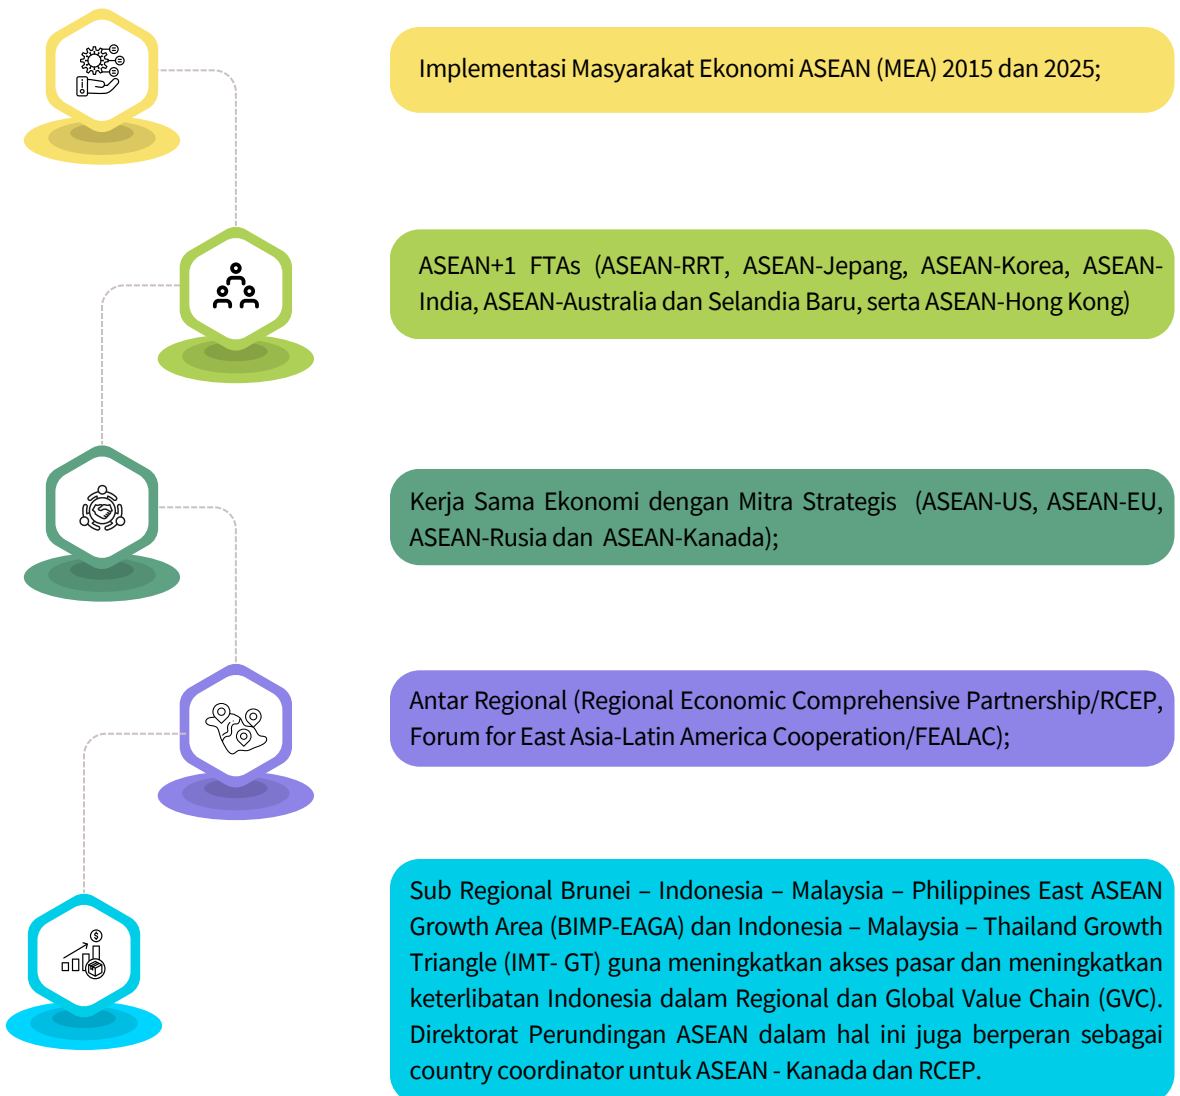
Implementasi Masyarakat Ekonomi ASEAN (MEA) 2015 dan 2025;

ASEAN+1 FTAs (ASEAN-RRT, ASEAN-Jepang, ASEAN-Korea, ASEAN-India, ASEAN-Australia dan Selandia Baru, serta ASEAN-Hong Kong)

Kerja Sama Ekonomi dengan Mitra Strategis (ASEAN-US, ASEAN-EU, ASEAN-Rusia dan ASEAN-Kanada);

Antar Regional (Regional Economic Comprehensive Partnership/RCEP, Forum for East Asia-Latin America Cooperation/FEALAC);

Sub Regional Brunei – Indonesia – Malaysia – Philippines East ASEAN Growth Area (BIMP-EAGA) dan Indonesia – Malaysia – Thailand Growth Triangle (IMT- GT) guna meningkatkan akses pasar dan meningkatkan keterlibatan Indonesia dalam Regional dan Global Value Chain (GVC). Direktorat Perundingan ASEAN dalam hal ini juga berperan sebagai country coordinator untuk ASEAN - Kanada dan RCEP.